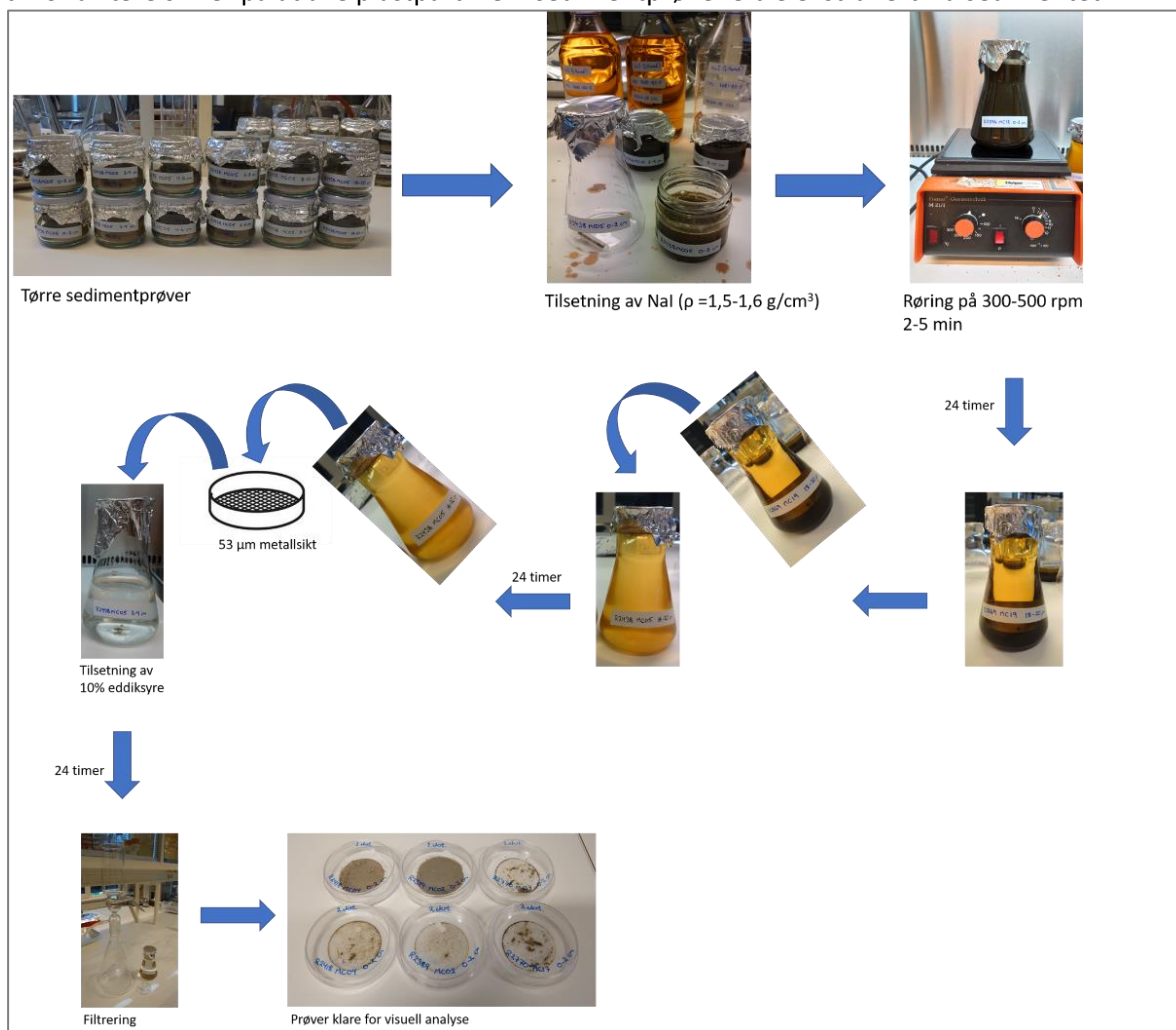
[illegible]

Tørre sedimentprøver

Tilsetning av NaI (ρ =1,5-1,6 g/cm³)

Røring på 300-500 rpm 2-5 min

24 timer

53 µm metallsikt

24 timer

Tilsetning av 10% eddiksyre

24 timer

Filtrering

Prøver klare for visuell analyse